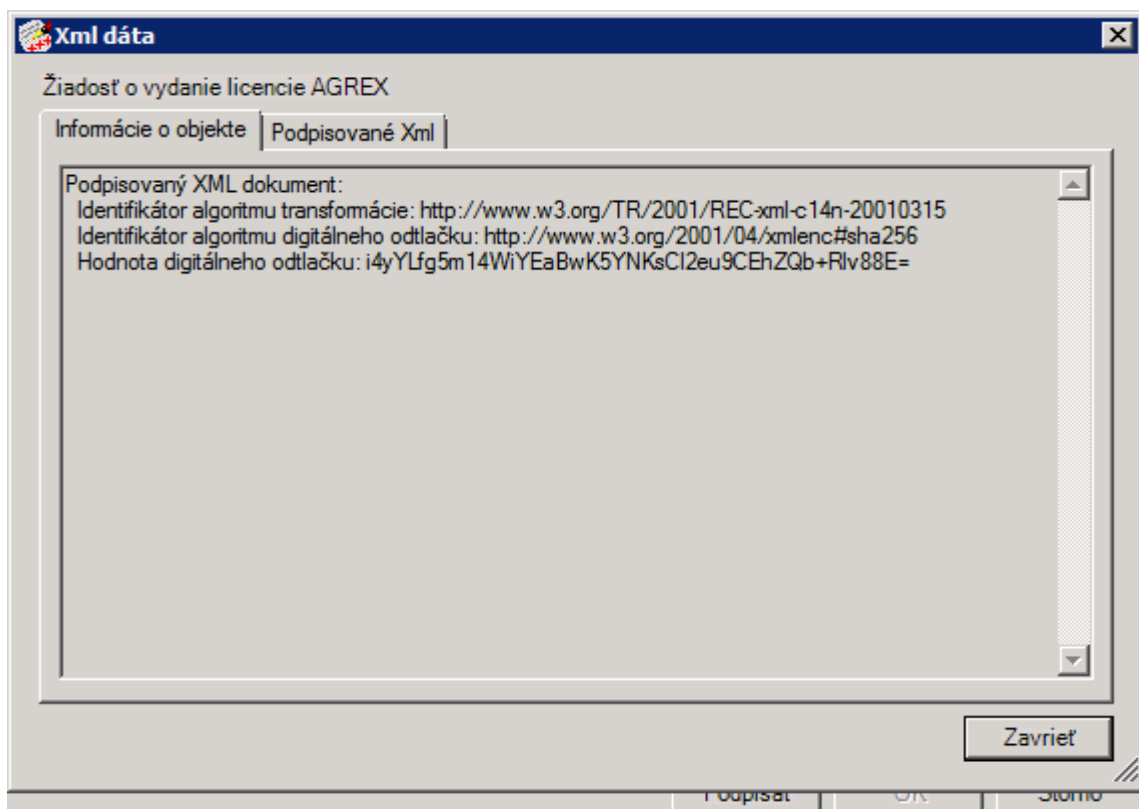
Xml dáta

Žiadosť o vydanie licencie AGREX

Informácie o objekte | Podpisované Xml

Podpisovaný XML dokument:
Identifikátor algoritmu transformácie: http://www.w3.org/TR/2001/REC-xml-c14n-20010315
Identifikátor algoritmu digitálneho odtlačku: http://www.w3.org/2001/04/xmlenc#sha256
Hodnota digitálneho odtlačku: i4yYLfg5m14WiYEaBwK5YNKsCI2eu9CEhZQb+Rlv88E=

Zavrieť

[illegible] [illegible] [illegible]